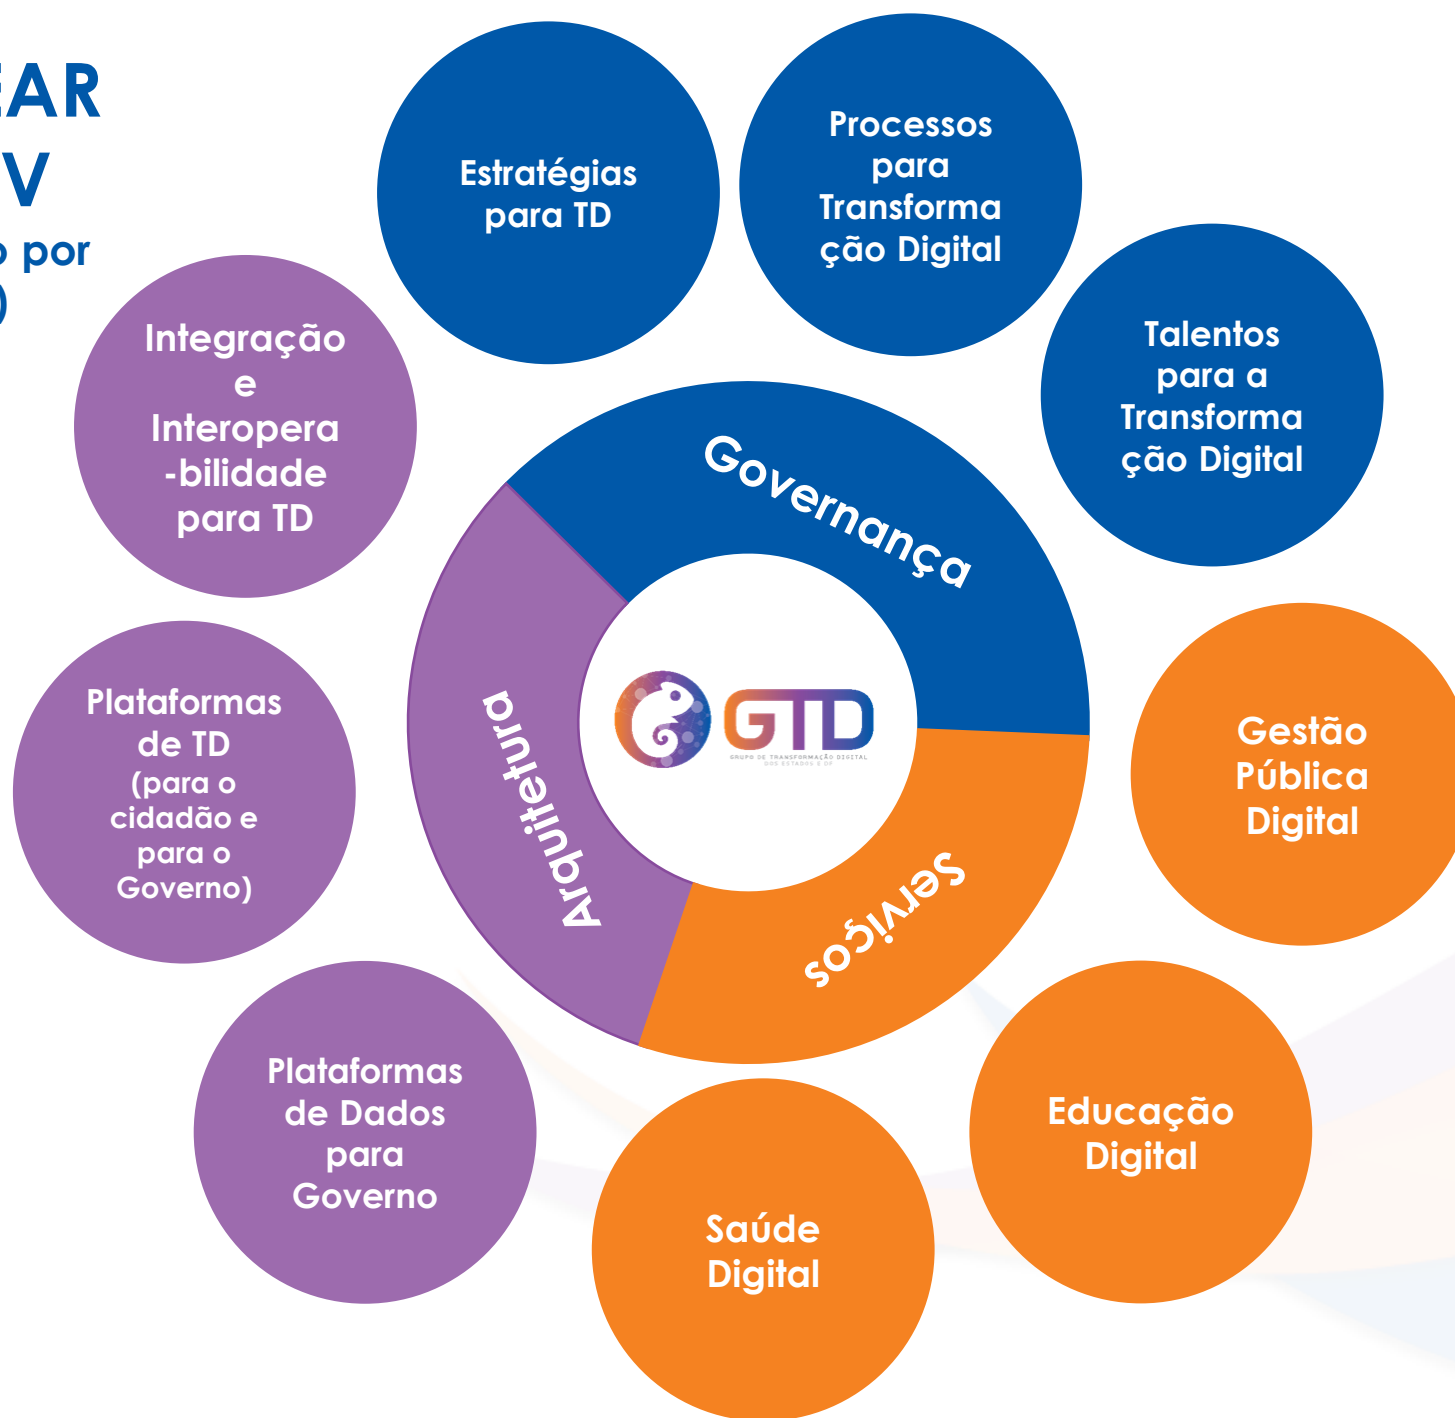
EAR
V
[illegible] por
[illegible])

Estratégias para TD

Processos para Transformação Digital

Talentos para a Transformação Digital

Integração e Interopera-bilidade para TD

Governança

Arquitetura

Serviços

GTD
GRUPO DE TRANSFORMAÇÃO DIGITAL DOS ESTADOS E DF

Gestão Pública Digital

Plataformas de TD (para o cidadão e para o Governo)

Plataformas de Dados para Governo

Educação Digital

Saúde Digital